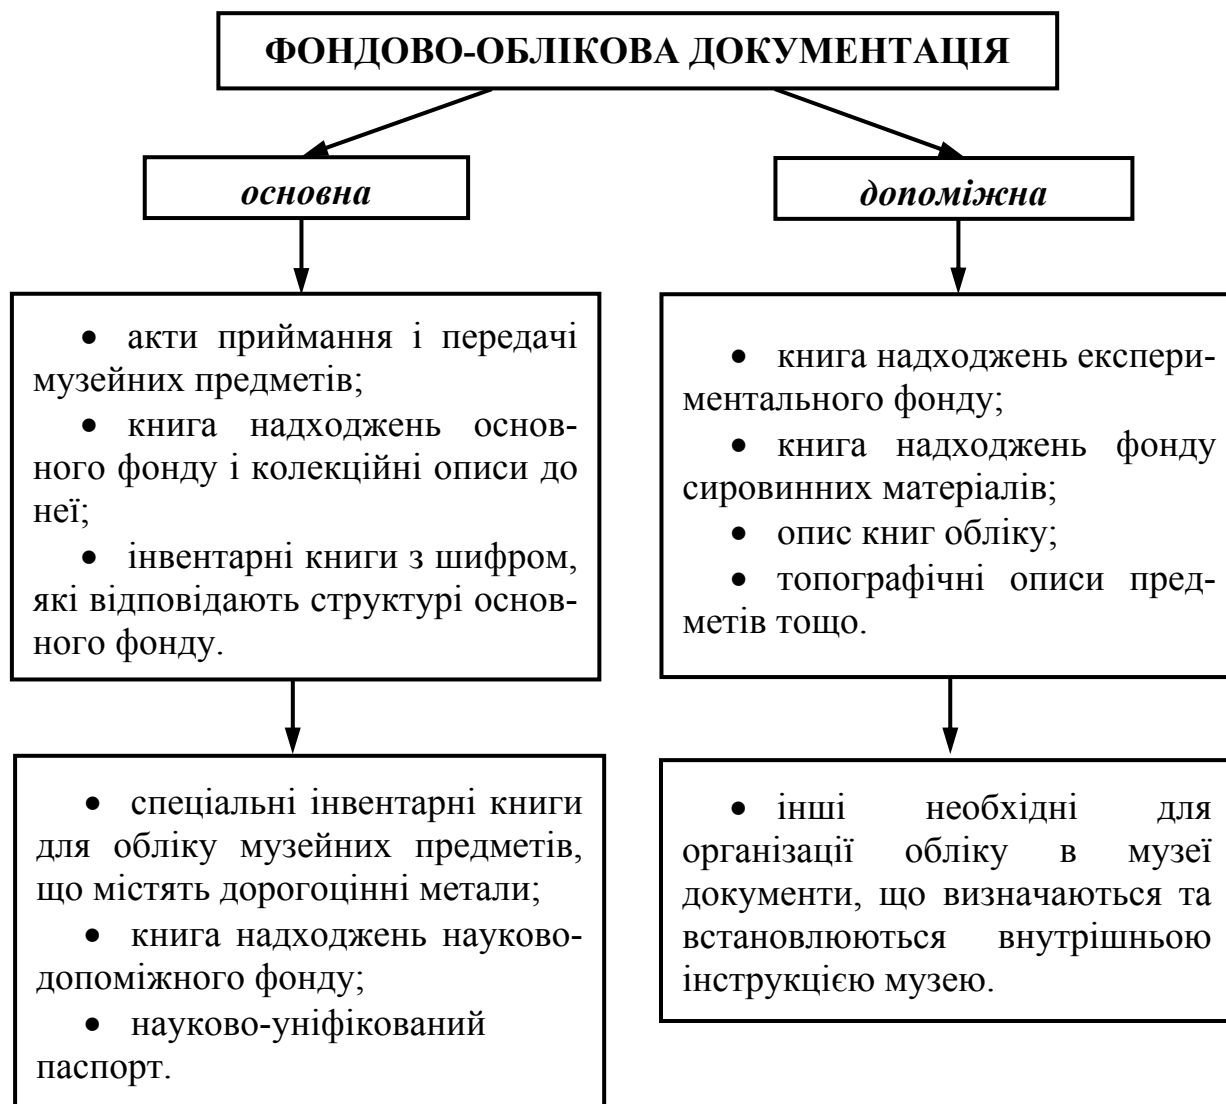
ФОНДОВО-ОБЛІКОВА ДОКУМЕНТАЦІЯ

основна

допоміжна

• акти приймання і передачі музейних предметів;
• книга надходжень основного фонду і колекційні описи до неї;
• інвентарні книги з шифром, які відповідають структурі основного фонду.

• книга надходжень експериментального фонду;
• книга надходжень фонду сировинних матеріалів;
• опис книг обліку;
• топографічні описи предметів тощо.

• спеціальні інвентарні книги для обліку музейних предметів, що містять дорогоцінні метали;
• книга надходжень науково-допоміжного фонду;
• науково-уніфікований паспорт.

• інші необхідні для організації обліку в музеї документи, що визначаються та встановлюються внутрішньою інструкцією музею.